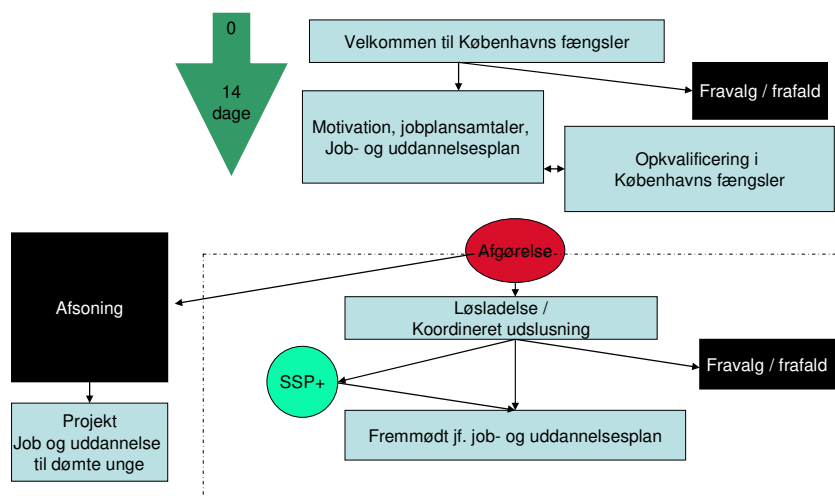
0

14 dage

Velkommen til Københavns fængsler

Fravalg / frafald

Motivation, jobplansamtaler, Job- og uddannelsesplan

Opkvalificering i Københavns fængsler

Afsoning

Afgørelse

Løsladelse / Koordineret udslusning

SSP+

Fravalg / frafald

Fremmødt jf. job- og uddannelsesplan

Projekt Job og uddannelse til dømte unge